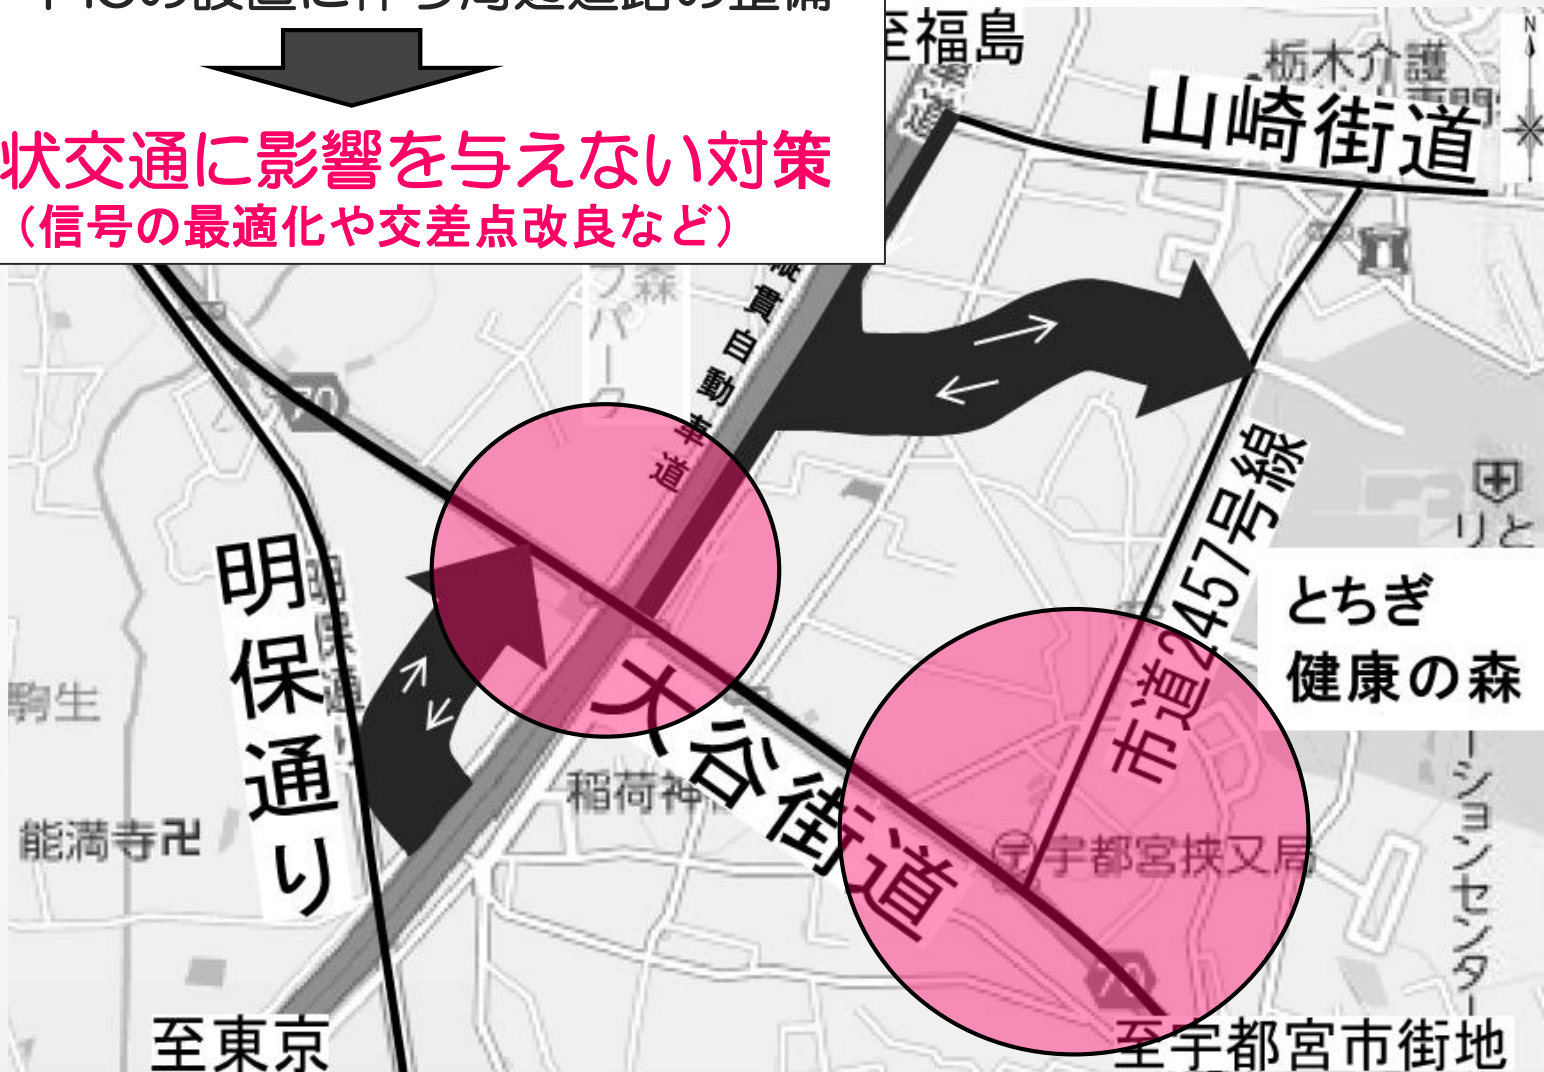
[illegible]の設置に伴う周辺道路の整備

状交通に影響を与えない対策
（信号の最適化や交差点改良など）

至福島
栃木介護
山崎街道
東北縦貫自動車道
森
スパー
明保通り
駒生
能満寺卍
稲荷神社
大谷街道
市道2457号線
とちぎ
健康の森
リと
宇都宮扶又局
ーションセンター
至東京
至宇都宮市街地